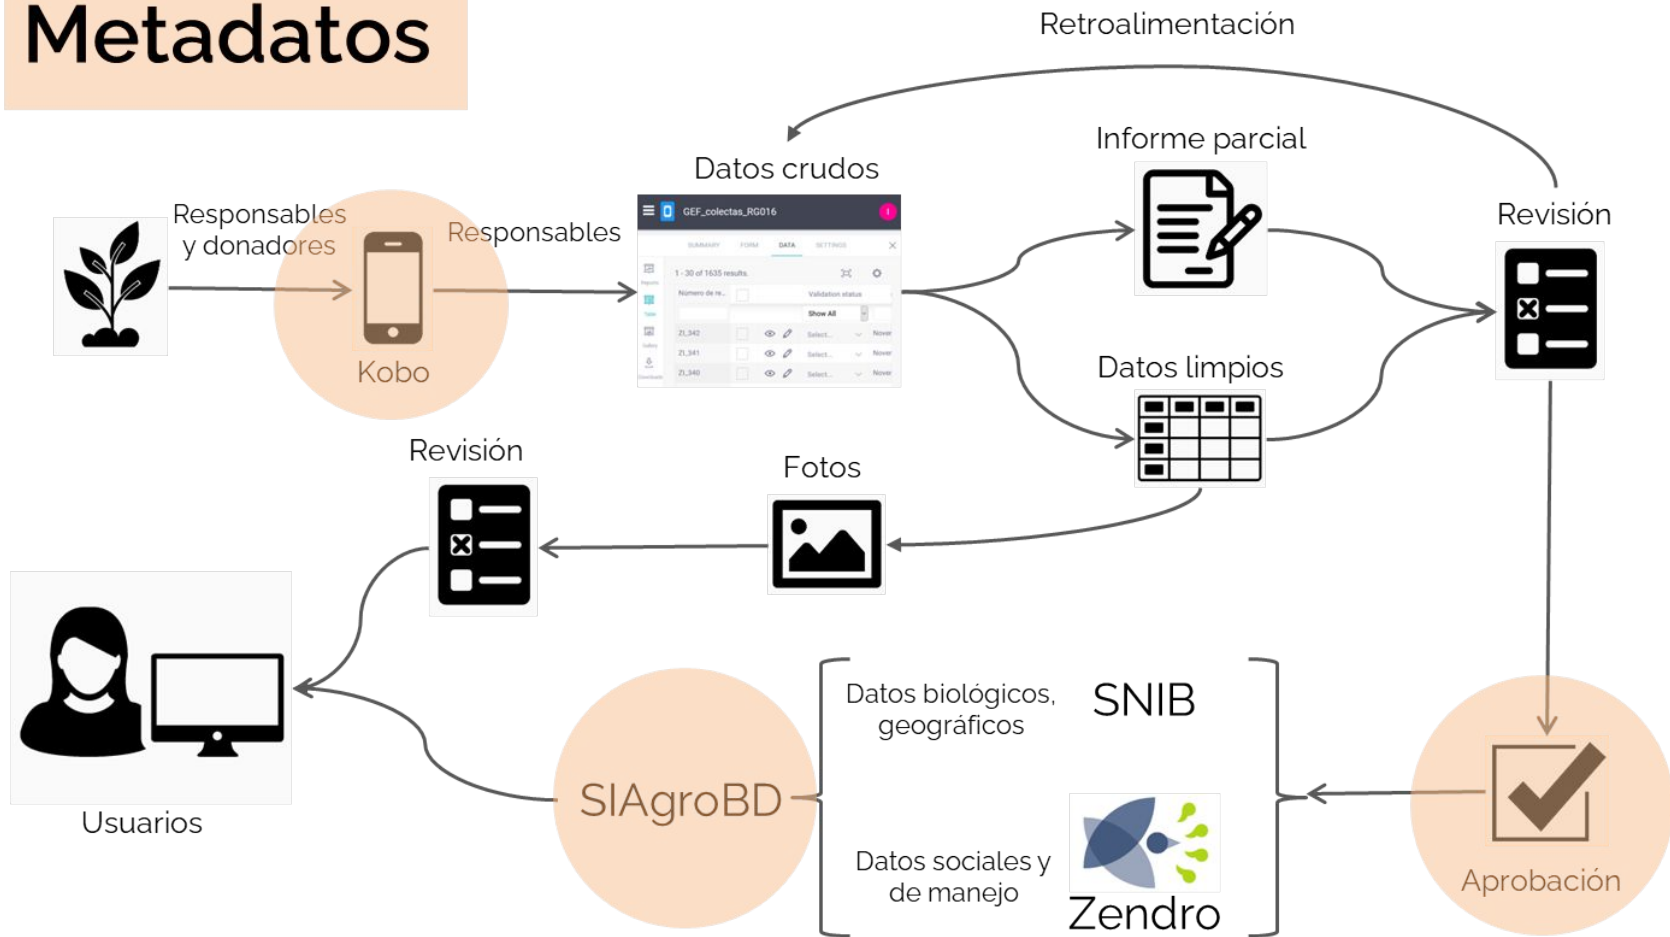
Metadatos

Retroalimentación

Informe parcial

Datos crudos

Revisión

Responsables y donadores

Responsables

Kobo

GEF_colectas_RG016

SUMMARY FORM DATA SETTINGS

1 - 30 of 1635 results

Validation status

Show All

Datos limpios

Revisión

Fotos

Datos biológicos, geográficos

SNIB

SIAgroBD

Datos sociales y de manejo

Zendro

Usuarios

Aprobación